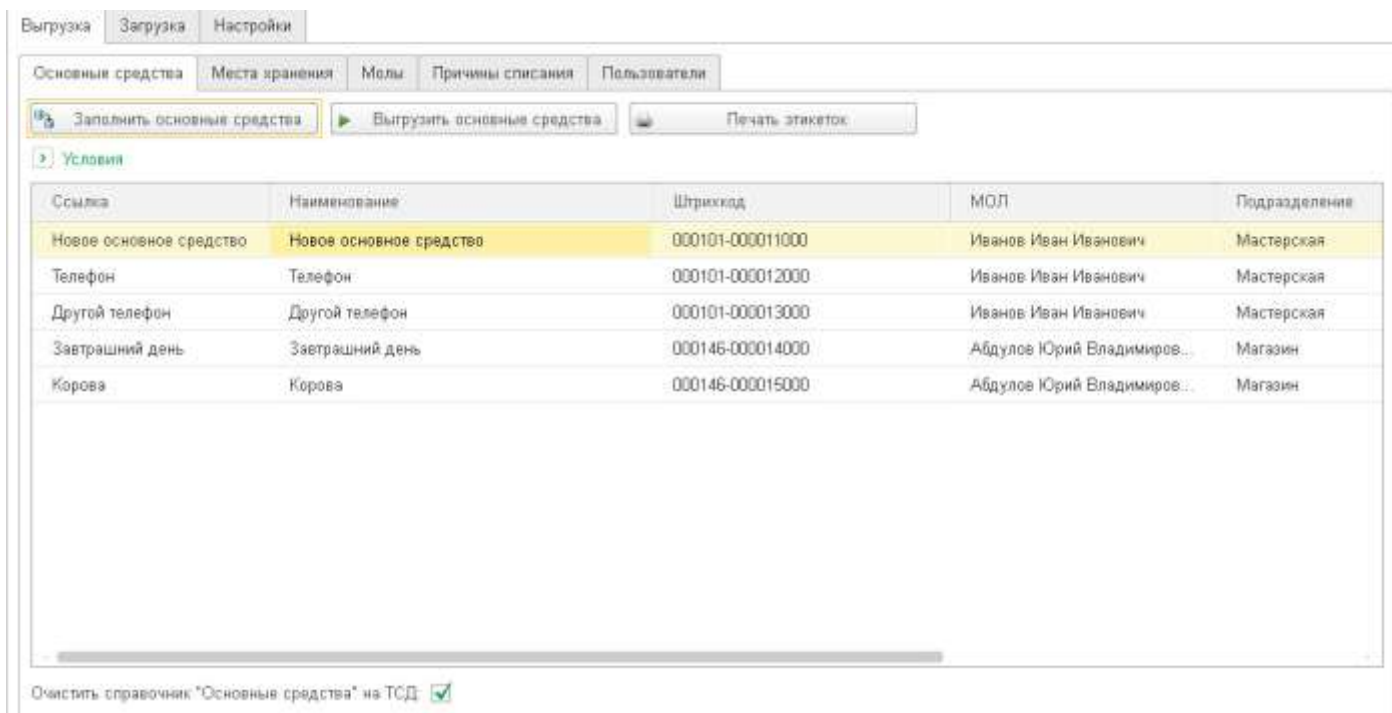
Выгрузка | Загрузка | Настройки

Основные средства | Места хранения | Молы | Причины списания | Пользователи

Заполнить основные средства | Выгрузить основные средства | Печать этикеток

Условия

| Ссылка | Наименование | Штрихкод | МОЛ | Подразделение |
|---|---|---|---|---|
| Новое основное средство | Новое основное средство | 000101-000011000 | Иванов Иван Иванович | Мастерская |
| Телефон | Телефон | 000101-000012000 | Иванов Иван Иванович | Мастерская |
| Другой телефон | Другой телефон | 000101-000013000 | Иванов Иван Иванович | Мастерская |
| Завтрашний день | Завтрашний день | 000146-000014000 | Абдулов Юрий Владимиров... | Магазин |
| Корова | Корова | 000146-000015000 | Абдулов Юрий Владимиров... | Магазин |

Очистить справочник "Основные средства" на ТСД: